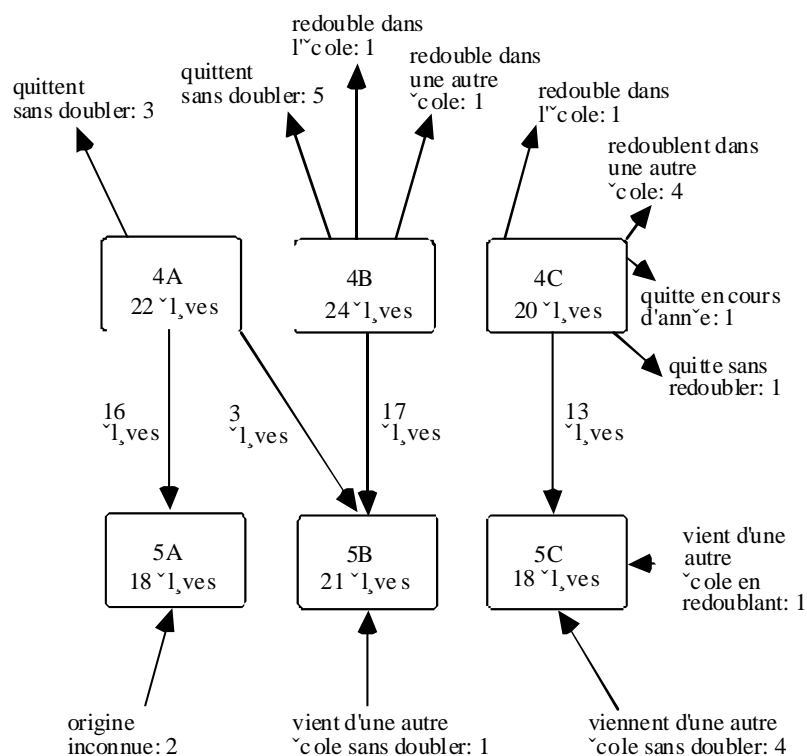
redouble dans l˘cole: 1

quittent sans doubler: 3

quittent sans doubler: 5

redouble dans une autre ˘cole: 1

redouble dans l˘cole: 1

redoublent dans une autre ˘cole: 4

4A
22 ˘l¸ves

4B
24 ˘l¸ves

4C
20 ˘l¸ves

quitte en cours d'ann˘e: 1

quitte sans redoubler: 1

16
˘l¸ves

3
˘l¸ves

17
˘l¸ves

13
˘l¸ves

5A
18 ˘l¸ves

5B
21 ˘l¸ves

5C
18 ˘l¸ves

vient d'une autre ˘cole en redoublant: 1

origine inconnue: 2

vient d'une autre ˘cole sans doubler: 1

viennent d'une autre ˘cole sans doubler: 4